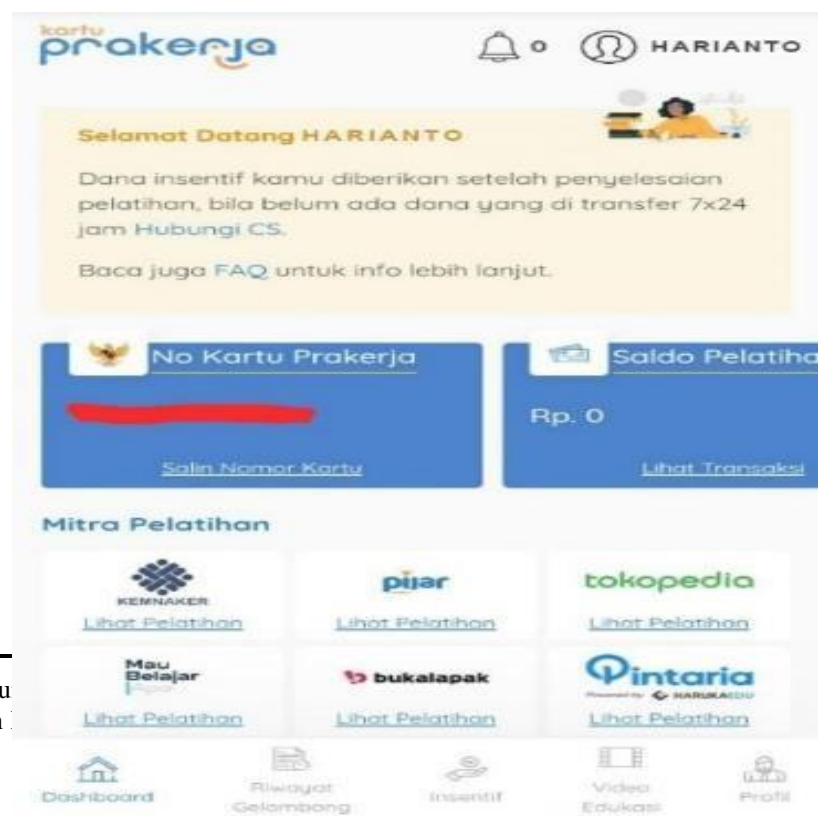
kartu prakerja

0 HARIANTO

Selamat Datang HARIANTO

Dana insentif kamu diberikan setelah penyelesaian pelatihan, bila belum ada dana yang di transfer 7x24 jam Hubungi CS.

Baca juga FAQ untuk info lebih lanjut.

No Kartu Prakerja

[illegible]

Salin Nomor Kartu

Saldo Pelatiha

Rp. 0

Lihat Transaksi

Mitra Pelatihan

KEMNAKER
Lihat Pelatihan

pijar
Lihat Pelatihan

tokopedia
Lihat Pelatihan

Mau Belajar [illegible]
Lihat Pelatihan

bukalapak
Lihat Pelatihan

Pintaria
Powered by HARUKAEDU
Lihat Pelatihan

u
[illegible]

Dashboard

Riwayat Gelombang

Insentif

Video Edukasi

Profil